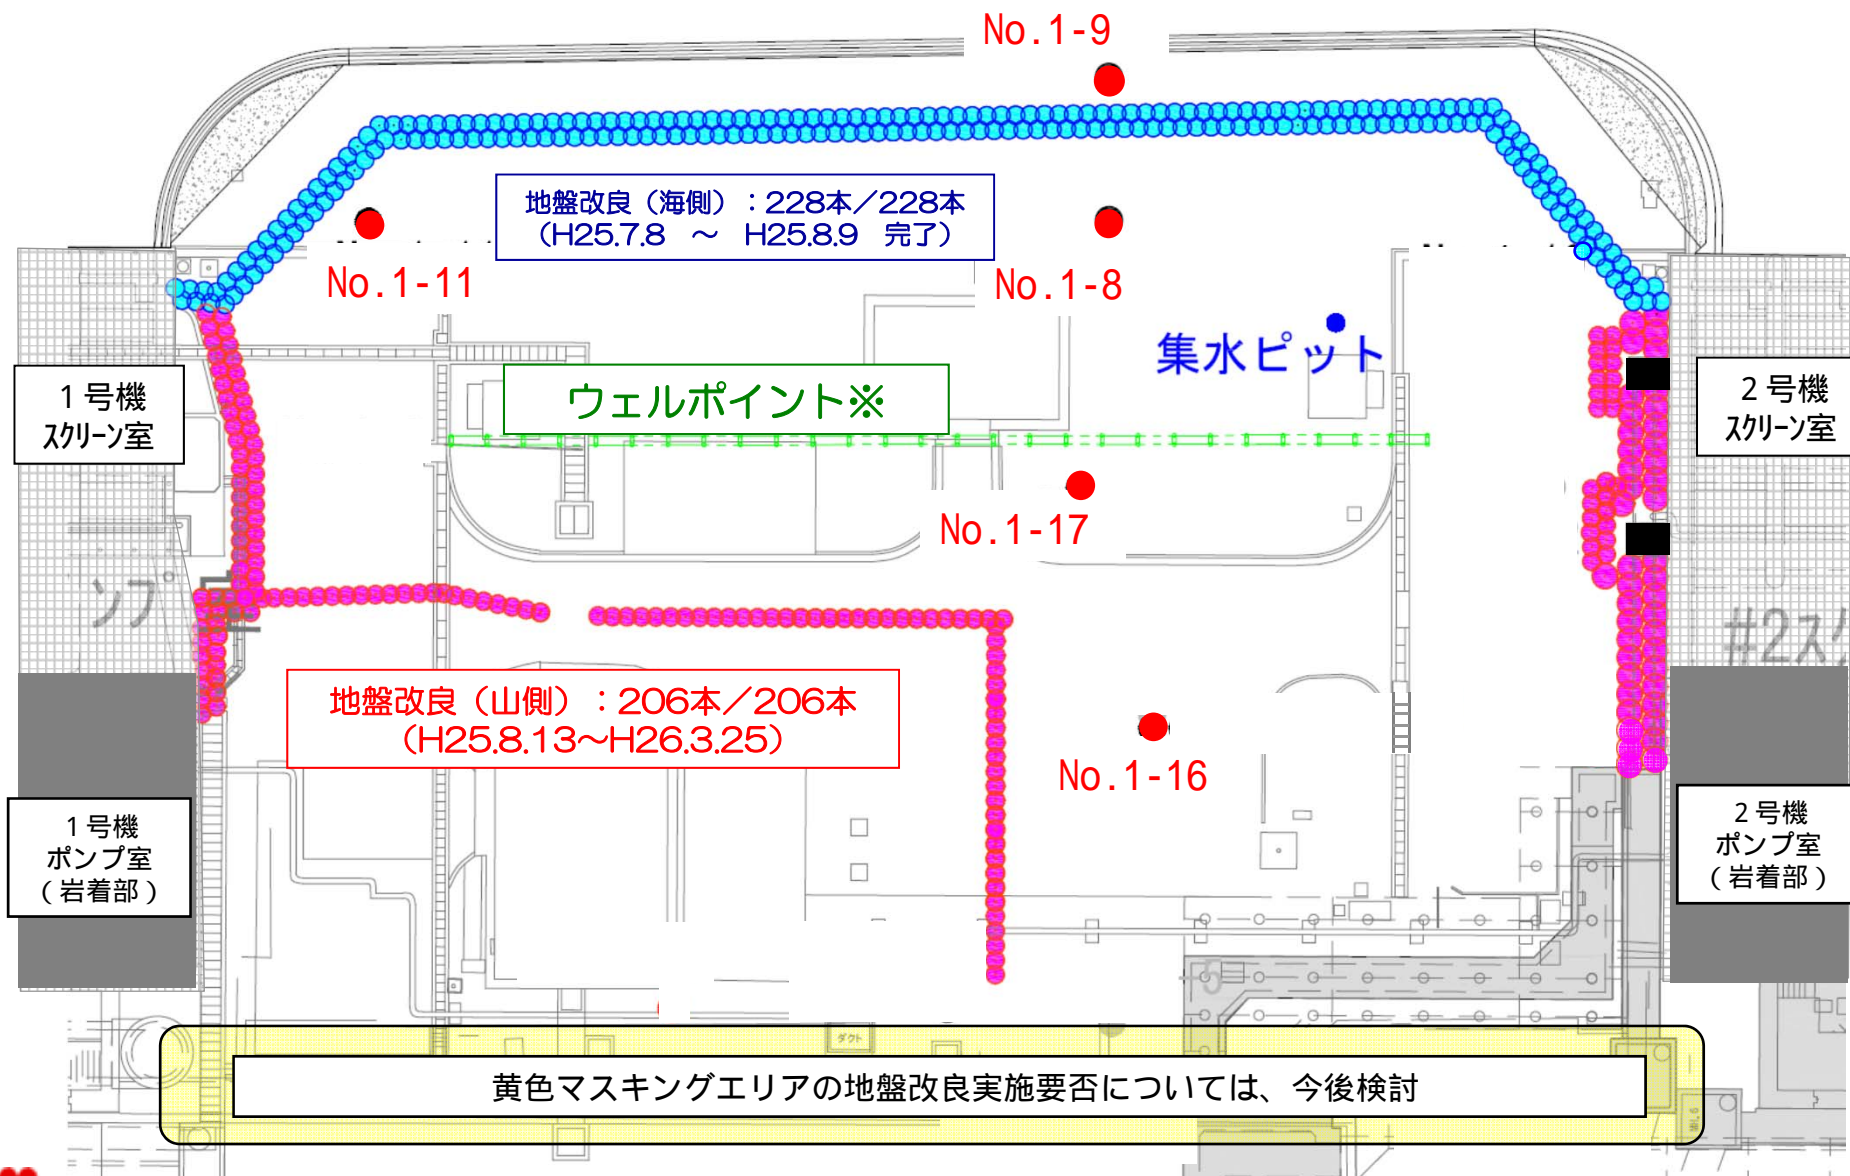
No.1-9

地盤改良（海側）：228本／228本
（H25.7.8 ～ H25.8.9 完了）

No.1-11

No.1-8

集水ピット

1号機
スクリーン室

ウェルポイント※

2号機
スクリーン室

No.1-17

ンプ

#2ス

地盤改良（山側）：206本／206本
（H25.8.13～H26.3.25）

No.1-16

1号機
ポンプ室
（岩着部）

2号機
ポンプ室
（岩着部）

ダクト

黄色マスキングエリアの地盤改良実施要否については、今後検討